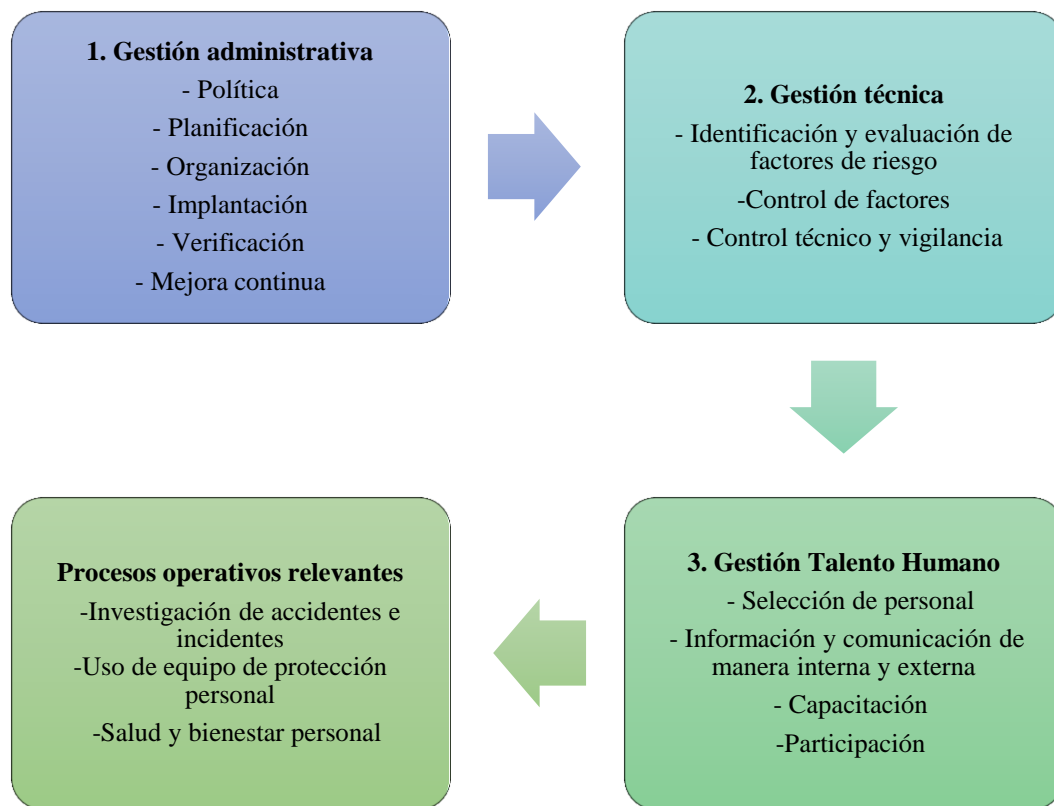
**1. Gestión administrativa**
- Política
- Planificación
- Organización
- Implantación
- Verificación
- Mejora continua

**2. Gestión técnica**
- Identificación y evaluación de factores de riesgo
-Control de factores
- Control técnico y vigilancia

**3. Gestión Talento Humano**
- Selección de personal
- Información y comunicación de manera interna y externa
- Capacitación
-Participación

**Procesos operativos relevantes**
-Investigación de accidentes e incidentes
-Uso de equipo de protección personal
-Salud y bienestar personal